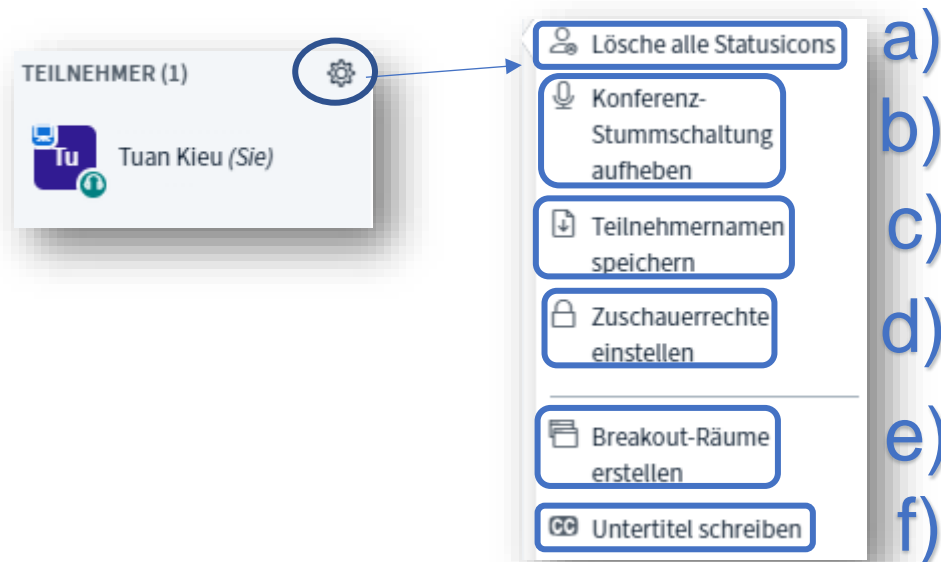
TEILNEHMER (1)

Tu

Tuan Kieu *(Sie)*

Lösche alle Statusicons a)

Konferenz-Stummschaltung aufheben b)

Teilnehmernamen speichern c)

Zuschauerrechte einstellen d)

Breakout-Räume erstellen e)

CC Untertitel schreiben f)